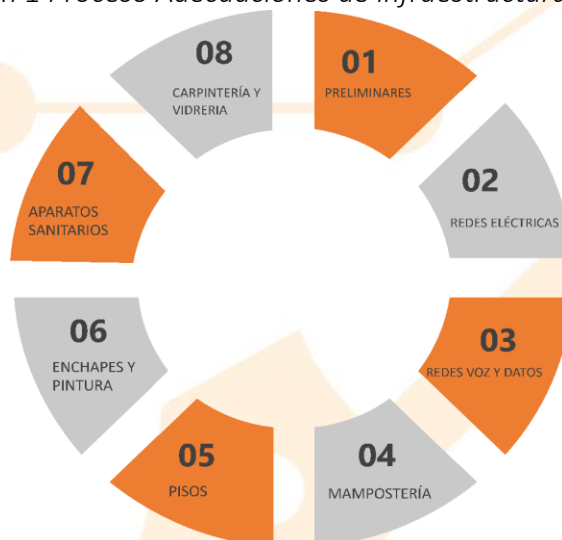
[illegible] Proceso Adecuaciones de Infraestructura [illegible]

01
PRELIMINARES

02
REDES ELÉCTRICAS

03
REDES VOZ Y DATOS

04
MAMPOSTERÍA

05
PISOS

06
ENCHAPES Y PINTURA

07
APARATOS SANITARIOS

08
CARPINTERÍA Y VIDRERIA